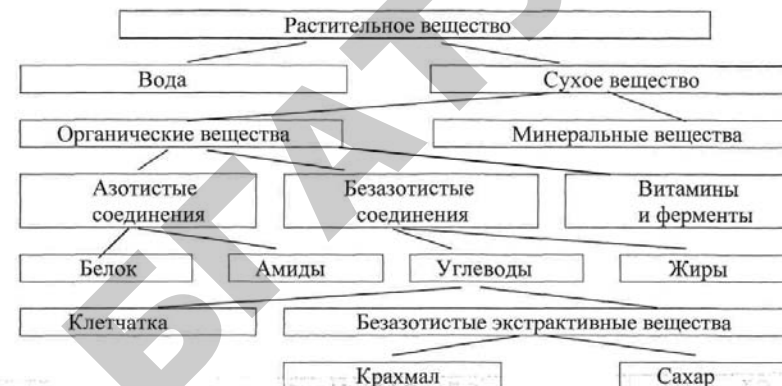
Растительное вещество

Вода

Сухое вещество

Органические вещества

Минеральные вещества

Азотистые соединения

Безазотистые соединения

Витамины и ферменты

Белок

Амиды

Углеводы

Жиры

Клетчатка

Безазотистые экстрактивные вещества

Крахмал

Сахар

БГАТУ